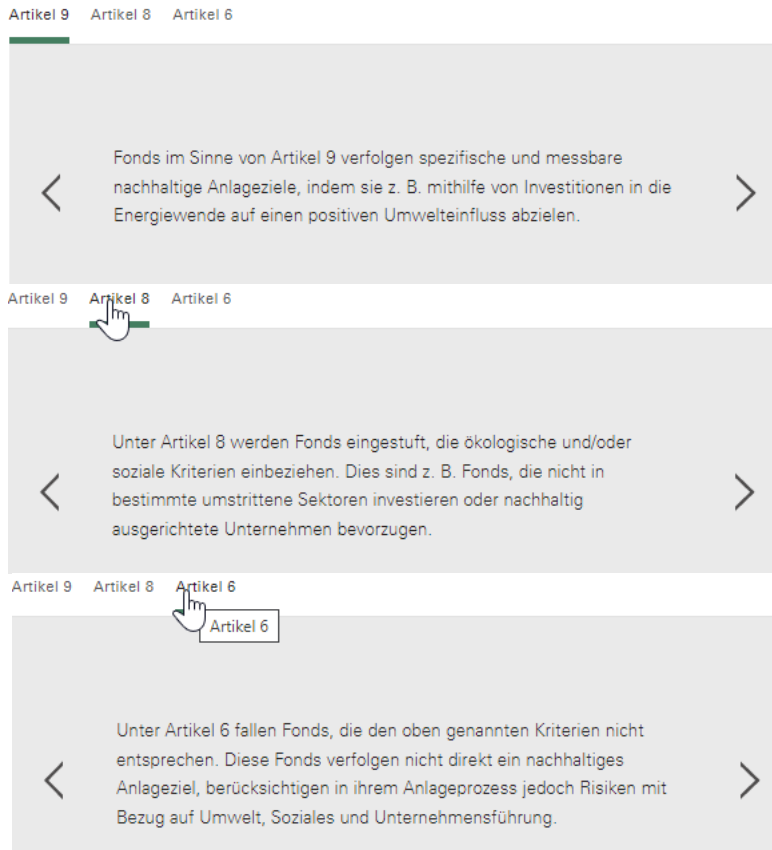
Artikel 9 Artikel 8 Artikel 6

Fonds im Sinne von Artikel 9 verfolgen spezifische und messbare nachhaltige Anlageziele, indem sie z. B. mithilfe von Investitionen in die Energiewende auf einen positiven Umwelteinfluss abzielen.

Artikel 9 Artikel 8 Artikel 6

Unter Artikel 8 werden Fonds eingestuft, die ökologische und/oder soziale Kriterien einbeziehen. Dies sind z. B. Fonds, die nicht in bestimmte umstrittene Sektoren investieren oder nachhaltig ausgerichtete Unternehmen bevorzugen.

Artikel 9 Artikel 8 Artikel 6

Artikel 6

Unter Artikel 6 fallen Fonds, die den oben genannten Kriterien nicht entsprechen. Diese Fonds verfolgen nicht direkt ein nachhaltiges Anlageziel, berücksichtigen in ihrem Anlageprozess jedoch Risiken mit Bezug auf Umwelt, Soziales und Unternehmensführung.